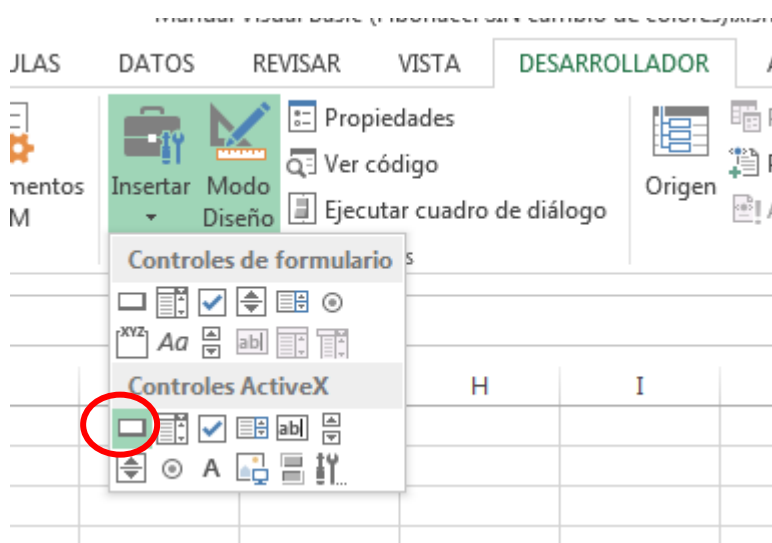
Manual Visual Basic (Fibonacci SIN cambio de colores).xlsm

ULAS DATOS REVISAR VISTA DESARROLLADOR

mentos
M

Insertar
Modo Diseño

Propiedades
Ver código
Ejecutar cuadro de diálogo

Origen

Controles de formulario
s

Aa
abl

Controles ActiveX
abl
A

H
I